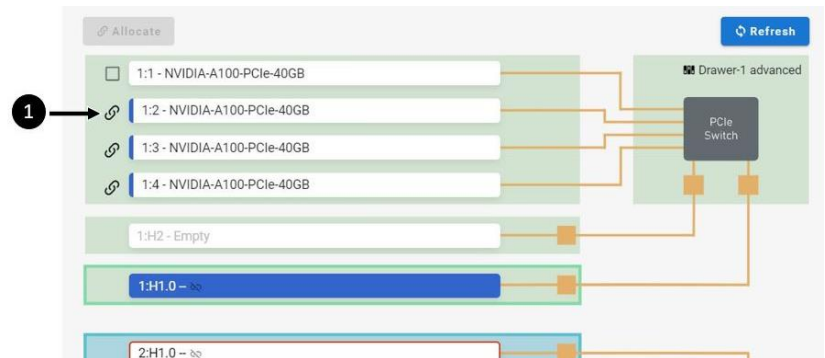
Allocate

Refresh

1:1 - NVIDIA-A100-PCIe-40GB

Drawer-1 advanced

1

1:2 - NVIDIA-A100-PCIe-40GB

PCIe Switch

1:3 - NVIDIA-A100-PCIe-40GB

1:4 - NVIDIA-A100-PCIe-40GB

1:H2 - Empty

1:H1.0 –

2:H1.0 –